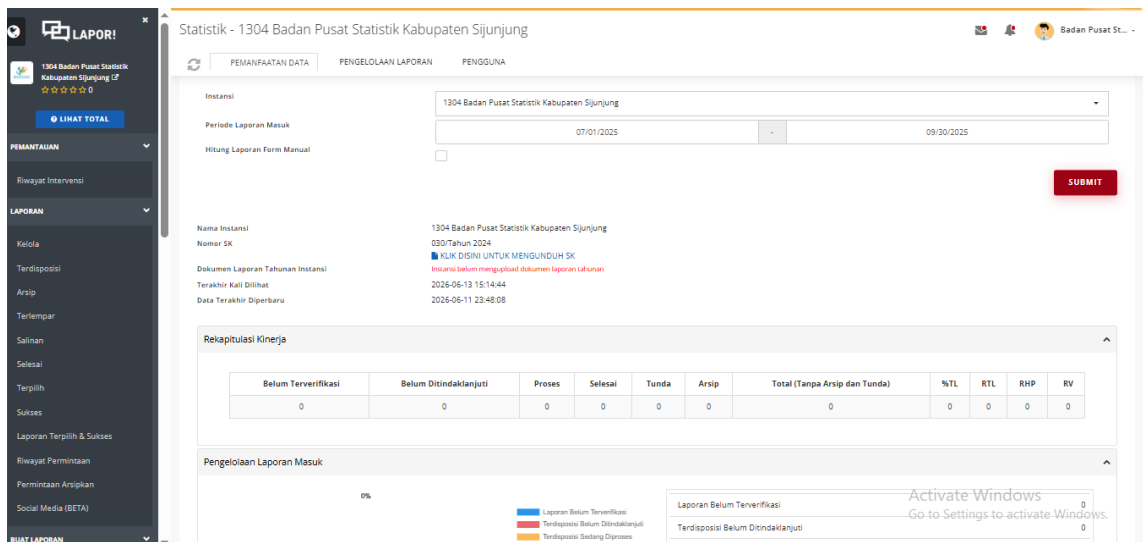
LAPOR!

1304 Badan Pusat Statistik Kabupaten Sijunjung
☆☆☆☆☆ 0

LIHAT TOTAL

PEMANTAUAN

Riwayat Intervensi

LAPORAN

Kelola
Terdisposisi
Arsip
Terlempar
Salinan
Selesai
Terpilih
Sukses
Laporan Terpilih & Sukses
Riwayat Permintaan
Permintaan Arsipkan
Social Media (BETA)

BUAT LAPORAN

Statistik - 1304 Badan Pusat Statistik Kabupaten Sijunjung

Badan Pusat St...

PEMANFAATAN DATA | PENGELOLAAN LAPORAN | PENGGUNA

Instansi: 1304 Badan Pusat Statistik Kabupaten Sijunjung
Periode Laporan Masuk: 07/01/2025 - 09/30/2025
Hitung Laporan Form Manual

SUBMIT

Nama Instansi: 1304 Badan Pusat Statistik Kabupaten Sijunjung
Nomor SK: 030/Tahun 2024
KLIK DISINI UNTUK MENGUNDUH SK
Dokumen Laporan Tahunan Instansi: Instansi belum mengupload dokumen laporan tahunan
Terakhir Kali Dilihat: 2026-06-13 15:14:44
Data Terakhir Diperbaru: 2026-06-11 23:48:08

Rekapitulasi Kinerja

| Belum Terverifikasi | Belum Ditindaklanjuti | Proses | Selesai | Tunda | Arsip | Total (Tanpa Arsip dan Tunda) | %TL | RTL | RHP | RV |
|---|---|---|---|---|---|---|---|---|---|---|
| 0 | 0 | 0 | 0 | 0 | 0 | 0 | 0 | 0 | 0 | 0 |

Pengelolaan Laporan Masuk

0%

Laporan Belum Terverifikasi
Terdisposisi Belum Ditindaklanjuti
Terdisposisi Sedang Diproses

Laporan Belum Terverifikasi 0
Terdisposisi Belum Ditindaklanjuti 0

Activate Windows
Go to Settings to activate Windows.